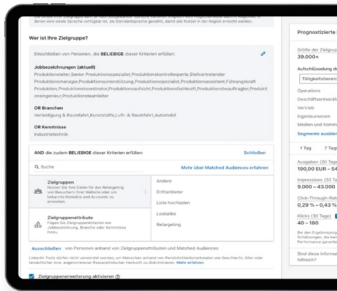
Wer ist Ihre Zielgruppe?

Einschließen von Personen, die BELIEBIGE dieser Kriterien erfüllen:

Jobbezeichnungen (Jobtitel)
Produktionsleiter,Senior Produktionsspezialist,Produktionskontrollexperte,Stellvertretender Produktionsmanager,Produktionsleitung,Produktionsspezialist,Produktionsassistent,Führungskraft Produktion,Produktionsmitarbeiter,Produktionsaufsicht,Produktionsfachkraft,Produktionsbeauftragter,Produktionsingenieur,Produktionsmitarbeiter

OR Branchen
Verarbeitung & Rundfahrt,Automobil,Luft- & Raumfahrt,Automobil

OR Kenntnisse
Industrietechnik

AND die zudem BELIEBIGE dieser Kriterien erfüllen
Schließen

Suche
Mehr über Matched Audiences erfahren

Zielgruppen
Zielgruppenattribute

Andere
Einhandleiter
Liste hochladen
Lookalike
Retargeting

Ausschließen von Personen anhand von Zielgruppenattributen und Matched Audiences

Zielgruppenerweiterung aktivieren

Prognostizierte

Größe der Zielgruppe
39.000+

Aufschlüsselung d
Tätigkeitsberei

Operations
Geschäftsentwickl
Vertrieb
Ingenieurwesen
Medien und Kommu
Segmente ausblen

7 Tag
7 Tag

Ausgaben (30 Tage)
100,00 EUR – 5

Impressionen (30 Ta
9.000 – 43.000

Click-Through-Rat
0,29 % – 0,43 %

Klicks (30 Tage)
40 – 180

Sind diese Informat
hilfreich?